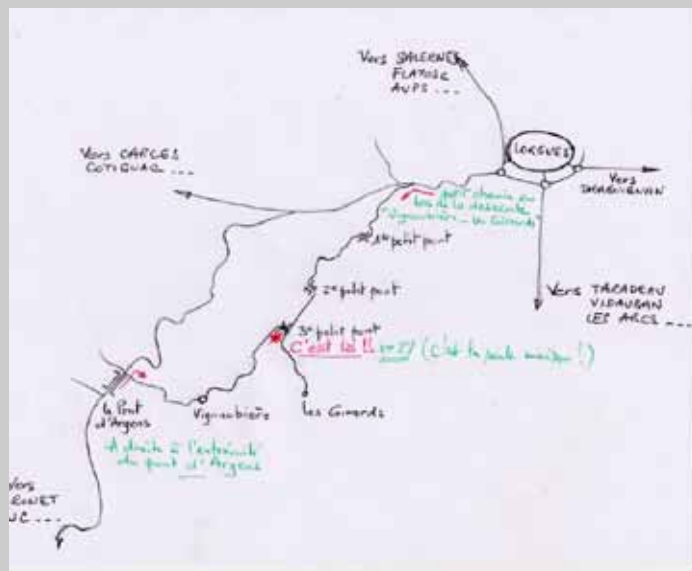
Vers SALERNES
FLAYOSC
AUPS ...

Vers CARCES
COTIGNAC ...

LORGUES

Vers DRAGUIGNAN

petit chemin en bas de la descente "Vigne-bière - les Girards"

1er petit pont

2e petit pont

Vers TARADEAU
VIDAUBAN
LES ARCS ...

3e petit pont
C'est là !!
n°77 (C'est la porte marquée !)

le Pont d'Argens

Vignobière

les Girards

À droite à l'extrémité du pont d'Argens

Vers
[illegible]RNET
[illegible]UC ...